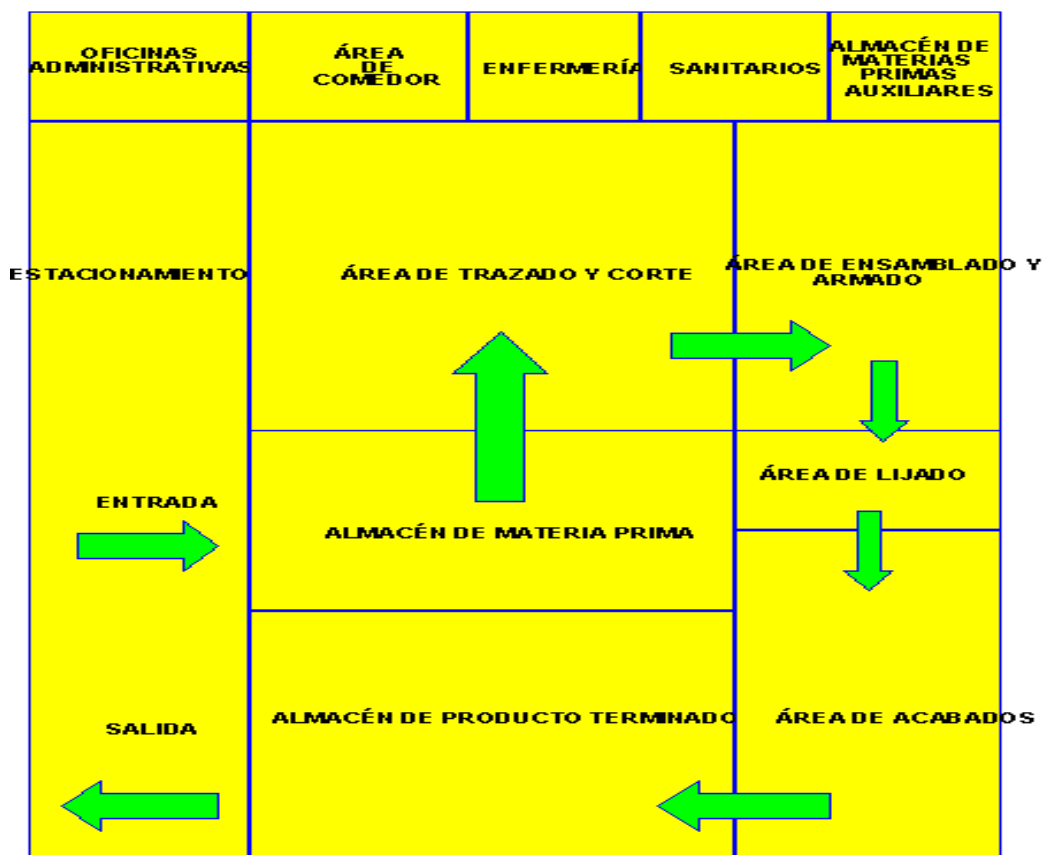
OFICINAS ADMINISTRATIVAS

ÁREA DE COMEDOR

ENFERMERÍA

SANITARIOS

ALMACÉN DE MATERIAS PRIMAS AUXILIARES

ESTACIONAMIENTO

ÁREA DE TRAZADO Y CORTE

ÁREA DE ENSAMBLADO Y ARMADO

ÁREA DE LIJADO

ENTRADA

ALMACÉN DE MATERIA PRIMA

SALIDA

ALMACÉN DE PRODUCTO TERMINADO

ÁREA DE ACABADOS